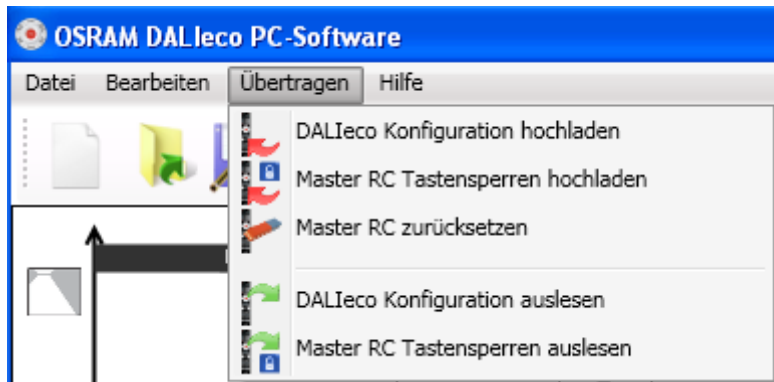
OSRAM DALIeco PC-Software

Datei Bearbeiten Übertragen Hilfe

DALIeco Konfiguration hochladen
Master RC Tastensperren hochladen
Master RC zurücksetzen
DALIeco Konfiguration auslesen
Master RC Tastensperren auslesen